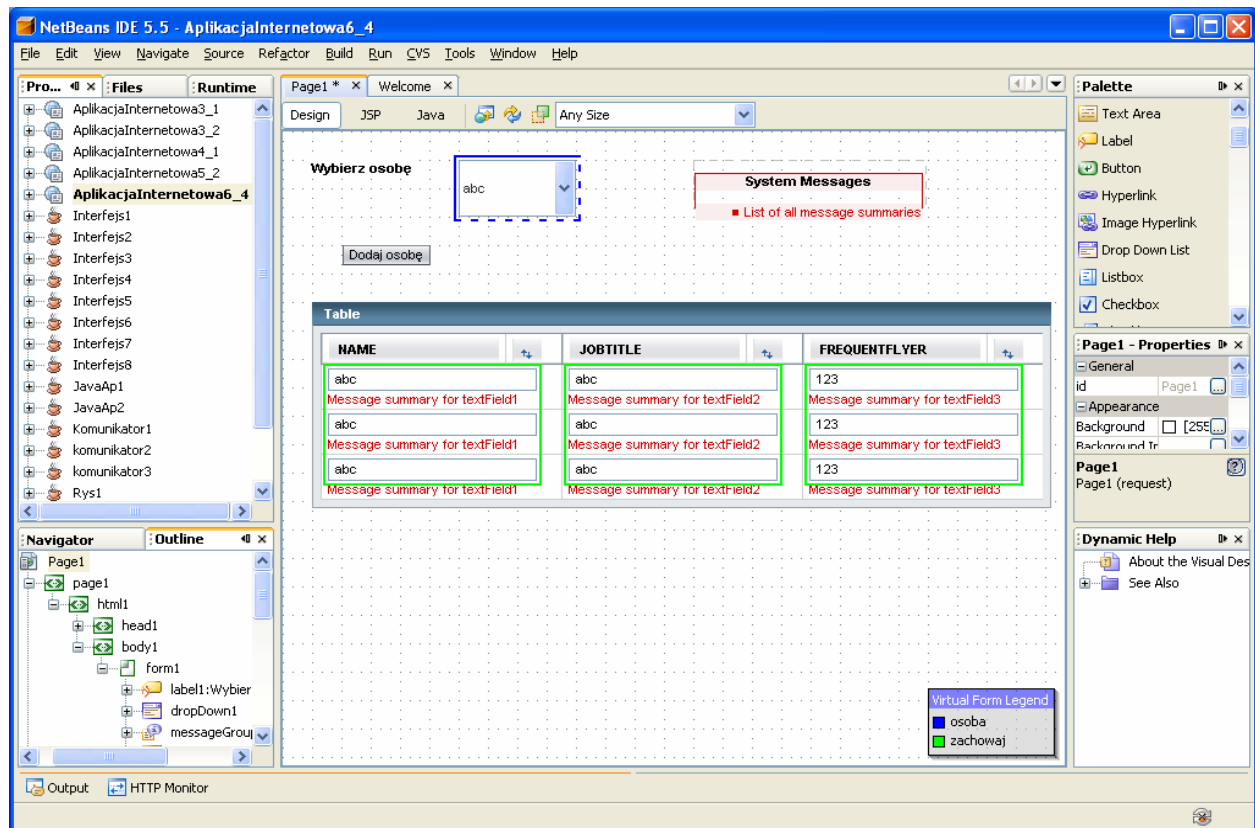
NetBeans IDE 5.5 - AplikacjaInternetowa6_4

File Edit View Navigate Source Refactor Build Run CVS Tools Window Help

Pro... Files Runtime

AplikacjaInternetowa3_1
AplikacjaInternetowa3_2
AplikacjaInternetowa4_1
AplikacjaInternetowa5_2
AplikacjaInternetowa6_4
Interfejs1
Interfejs2
Interfejs3
Interfejs4
Interfejs5
Interfejs6
Interfejs7
Interfejs8
JavaAp1
JavaAp2
Komunikator1
komunikator2
komunikator3
Rys1

Navigator Outline

Page1
page1
html1
head1
body1
form1
label1:Wybier
dropDown1
messageGrou

Page1 * Welcome

Design JSP Java Any Size

Wybierz osobę

abc

System Messages

List of all message summaries

Dodaj osobę

Table

| NAME | JOBTITLE | FREQUENTFLYER |
|---|---|---|
| abc Message summary for textField1 | abc Message summary for textField2 | 123 Message summary for textField3 |
| abc Message summary for textField1 | abc Message summary for textField2 | 123 Message summary for textField3 |
| abc Message summary for textField1 | abc Message summary for textField2 | 123 Message summary for textField3 |

Virtual Form Legend
osoba
zachowaj

Palette
Text Area
Label
Button
Hyperlink
Image Hyperlink
Drop Down List
Listbox
Checkbox

Page1 - Properties
General
id Page1
Appearance
Background [255
Background Ir

Page1
Page1 (request)

Dynamic Help
About the Visual Des
See Also

Output HTTP Monitor